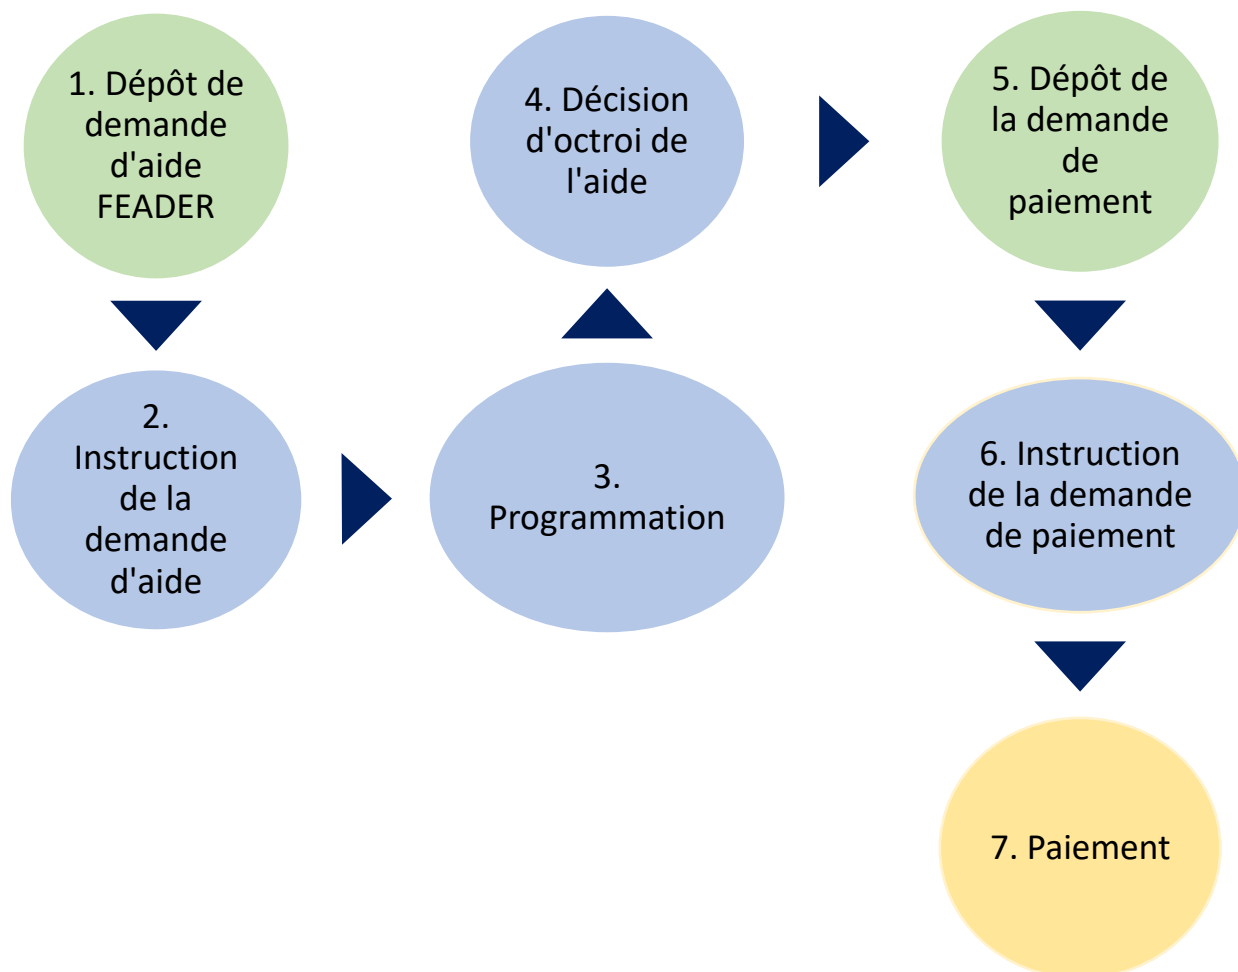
1. Dépôt de demande d'aide FEADER

2. Instruction de la demande d'aide

3. Programmation

4. Décision d'octroi de l'aide

5. Dépôt de la demande de paiement

6. Instruction de la demande de paiement

7. Paiement